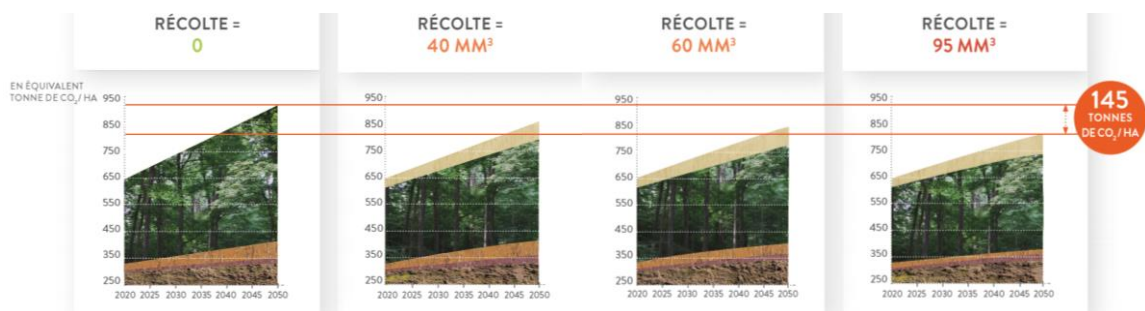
RÉCOLTE =
0

RÉCOLTE =
40 MM$^3$

RÉCOLTE =
60 MM$^3$

RÉCOLTE =
95 MM$^3$

EN ÉQUIVALENT TONNE DE CO$_2$ / HA

950
850
750
650
550
450
350
250

2020 2025 2030 2035 2040 2045 2050

950
850
750
650
550
450
350
250

2020 2025 2030 2035 2040 2045 2050

950
850
750
650
550
450
350
250

2020 2025 2030 2035 2040 2045 2050

950
850
750
650
550
450
350
250

2020 2025 2030 2035 2040 2045 2050

145 TONNES DE CO$_2$ / HA